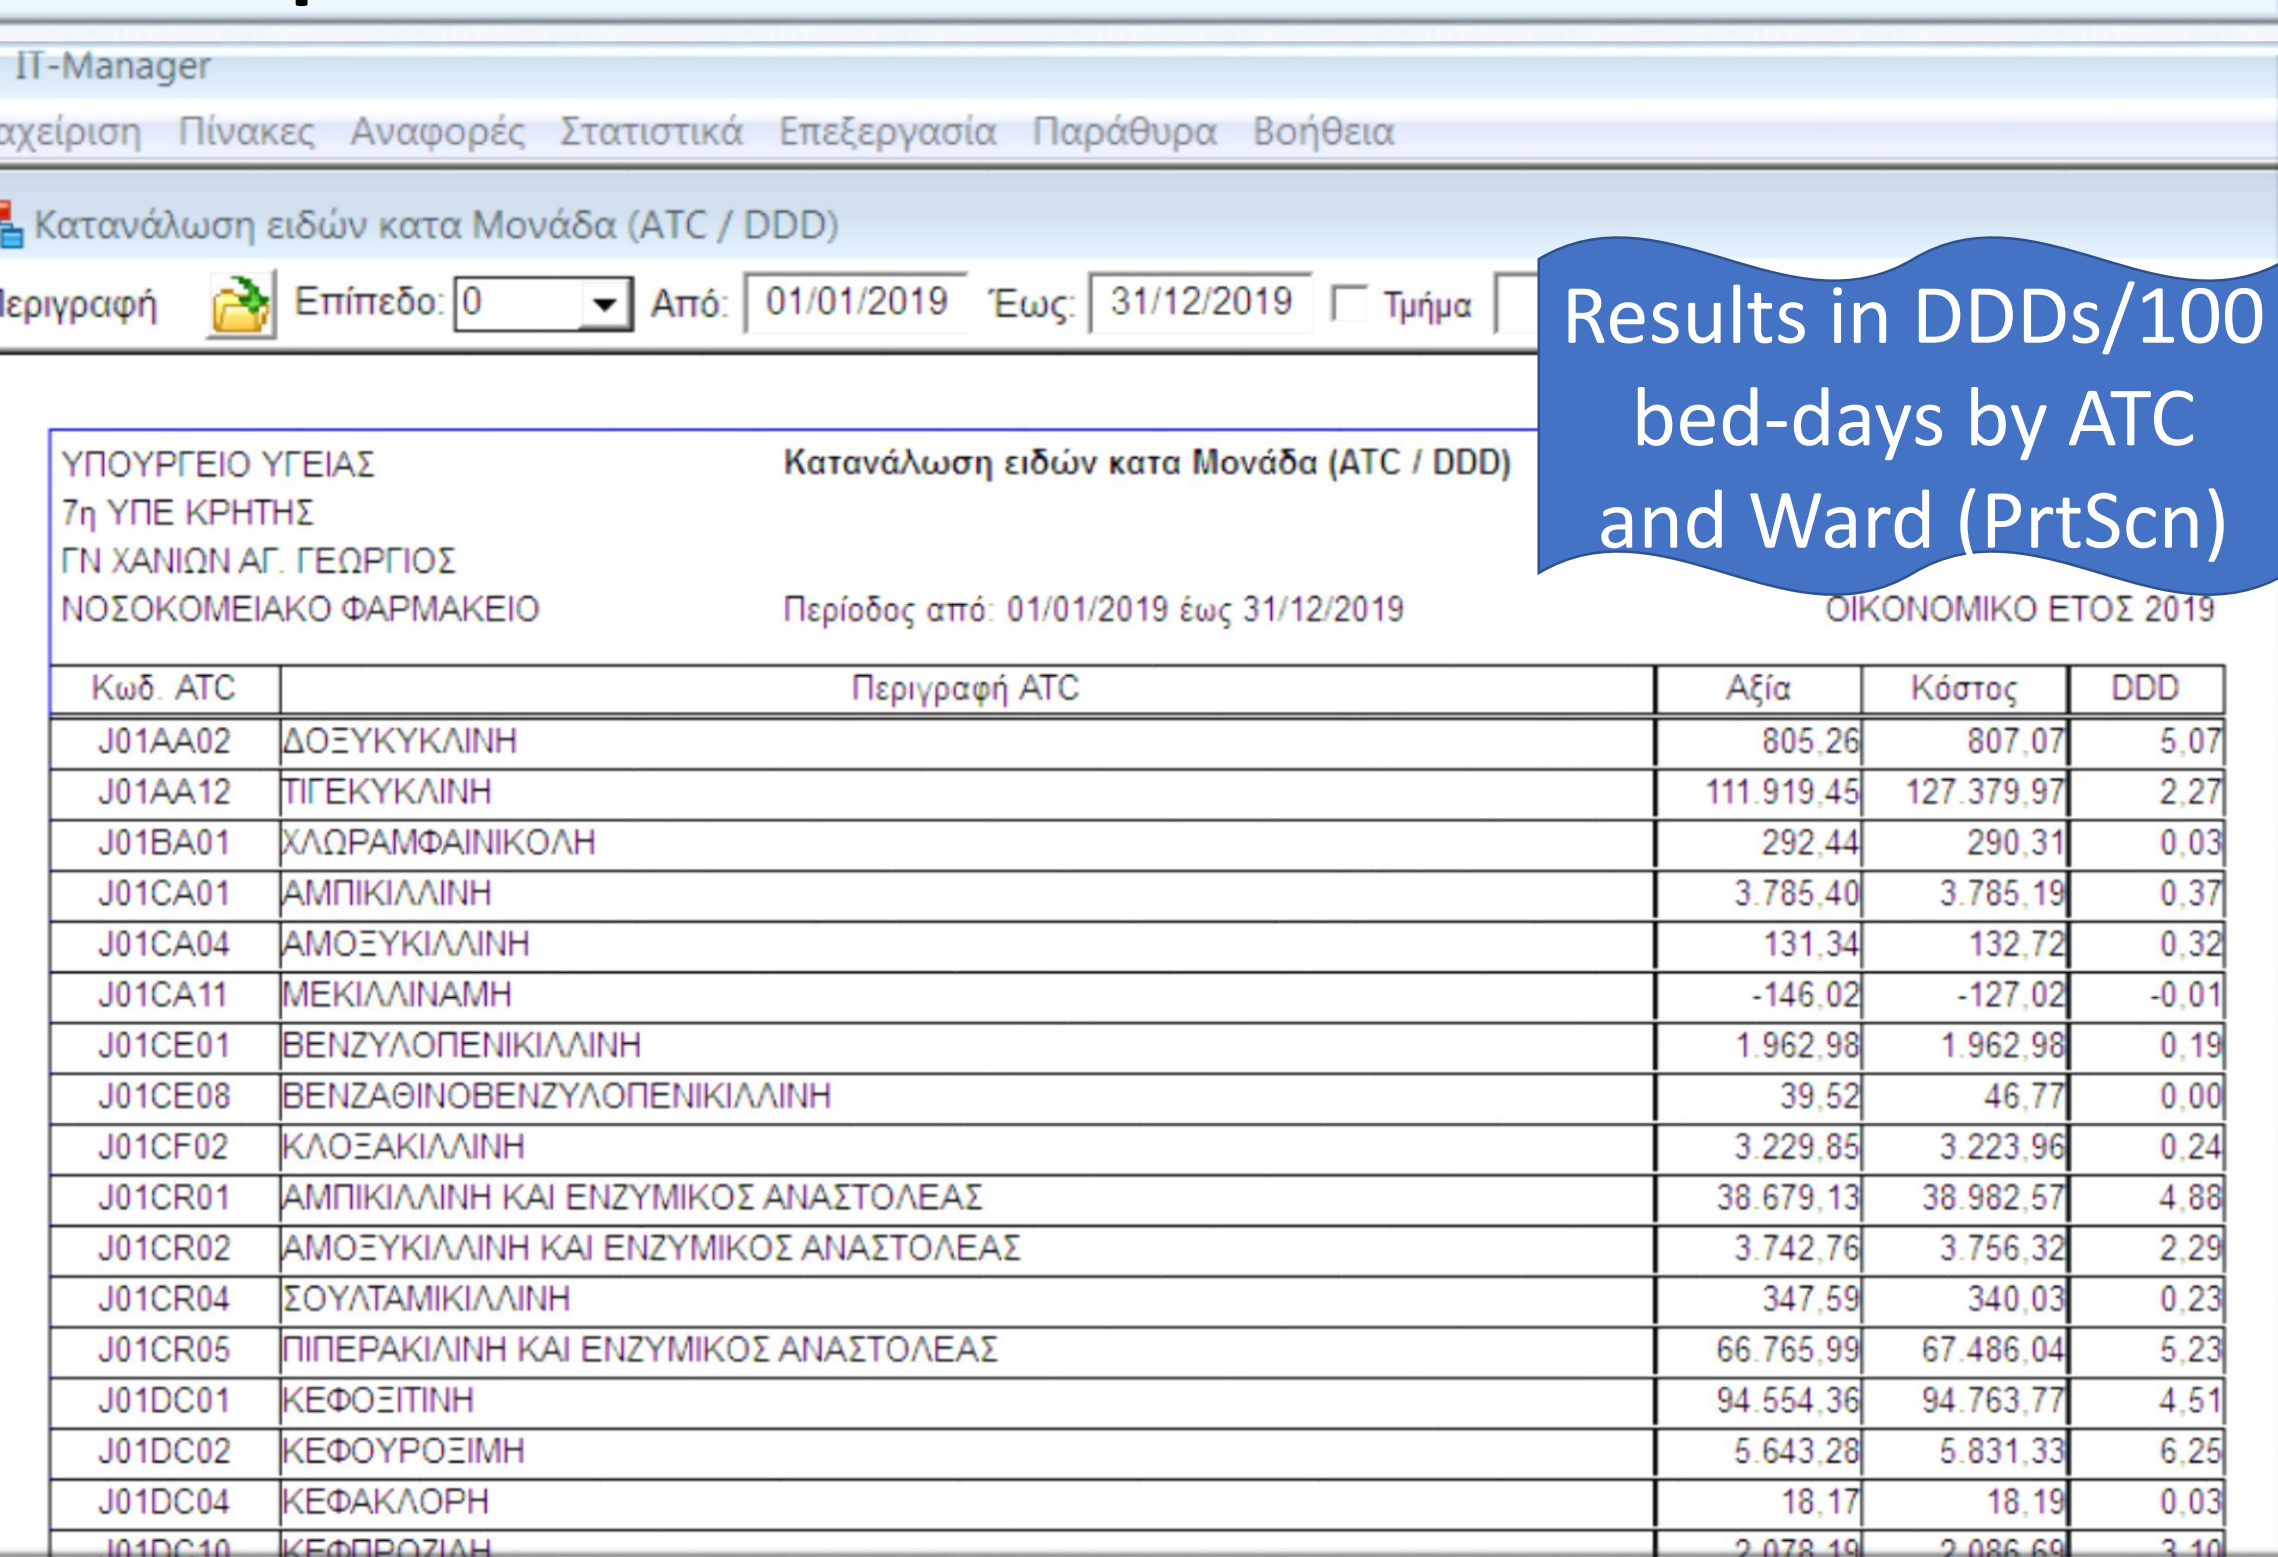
IT-Manager

αχείριση Πίνακες Αναφορές Στατιστικά Επεξεργασία Παράθυρα Βοήθεια

Κατανάλωση ειδών κατα Μονάδα (ATC / DDD)

Περιγραφή Επίπεδο: 0 Από: 01/01/2019 Έως: 31/12/2019 Τμήμα

Results in DDDs/100 bed-days by ATC and Ward (PrtScn)

ΥΠΟΥΡΓΕΙΟ ΥΓΕΙΑΣ
7η ΥΠΕ ΚΡΗΤΗΣ
ΓΝ ΧΑΝΙΩΝ ΑΓ. ΓΕΩΡΓΙΟΣ
ΝΟΣΟΚΟΜΕΙΑΚΟ ΦΑΡΜΑΚΕΙΟ

Κατανάλωση ειδών κατα Μονάδα (ATC / DDD)

Περίοδος από: 01/01/2019 έως 31/12/2019

ΟΙΚΟΝΟΜΙΚΟ ΕΤΟΣ 2019

| Κωδ. ATC | Περιγραφή ATC | Αξία | Κόστος | DDD |
|---|---|---|---|---|
| J01AA02 | ΔΟΞΥΚΥΚΛΙΝΗ | 805,26 | 807,07 | 5,07 |
| J01AA12 | ΤΙΓΕΚΥΚΛΙΝΗ | 111.919,45 | 127.379,97 | 2,27 |
| J01BA01 | ΧΛΩΡΑΜΦΑΙΝΙΚΟΛΗ | 292,44 | 290,31 | 0,03 |
| J01CA01 | ΑΜΠΙΚΙΛΛΙΝΗ | 3.785,40 | 3.785,19 | 0,37 |
| J01CA04 | ΑΜΟΞΥΚΙΛΛΙΝΗ | 131,34 | 132,72 | 0,32 |
| J01CA11 | ΜΕΚΙΛΛΙΝΑΜΗ | -146,02 | -127,02 | -0,01 |
| J01CE01 | ΒΕΝΖΥΛΟΠΕΝΙΚΙΛΛΙΝΗ | 1.962,98 | 1.962,98 | 0,19 |
| J01CE08 | ΒΕΝΖΑΘΙΝΟΒΕΝΖΥΛΟΠΕΝΙΚΙΛΛΙΝΗ | 39,52 | 46,77 | 0,00 |
| J01CF02 | ΚΛΟΞΑΚΙΛΛΙΝΗ | 3.229,85 | 3.223,96 | 0,24 |
| J01CR01 | ΑΜΠΙΚΙΛΛΙΝΗ ΚΑΙ ΕΝΖΥΜΙΚΟΣ ΑΝΑΣΤΟΛΕΑΣ | 38.679,13 | 38.982,57 | 4,88 |
| J01CR02 | ΑΜΟΞΥΚΙΛΛΙΝΗ ΚΑΙ ΕΝΖΥΜΙΚΟΣ ΑΝΑΣΤΟΛΕΑΣ | 3.742,76 | 3.756,32 | 2,29 |
| J01CR04 | ΣΟΥΛΤΑΜΙΚΙΛΛΙΝΗ | 347,59 | 340,03 | 0,23 |
| J01CR05 | ΠΙΠΕΡΑΚΙΛΙΝΗ ΚΑΙ ΕΝΖΥΜΙΚΟΣ ΑΝΑΣΤΟΛΕΑΣ | 66.765,99 | 67.486,04 | 5,23 |
| J01DC01 | ΚΕΦΟΞΙΤΙΝΗ | 94.554,36 | 94.763,77 | 4,51 |
| J01DC02 | ΚΕΦΟΥΡΟΞΙΜΗ | 5.643,28 | 5.831,33 | 6,25 |
| J01DC04 | ΚΕΦΑΚΛΟΡΗ | 18,17 | 18,19 | 0,03 |
| J01DC10 | ΚΕΦΠΡΟΖΙΛΗ | 2.078,19 | 2.086,69 | 3,10 |